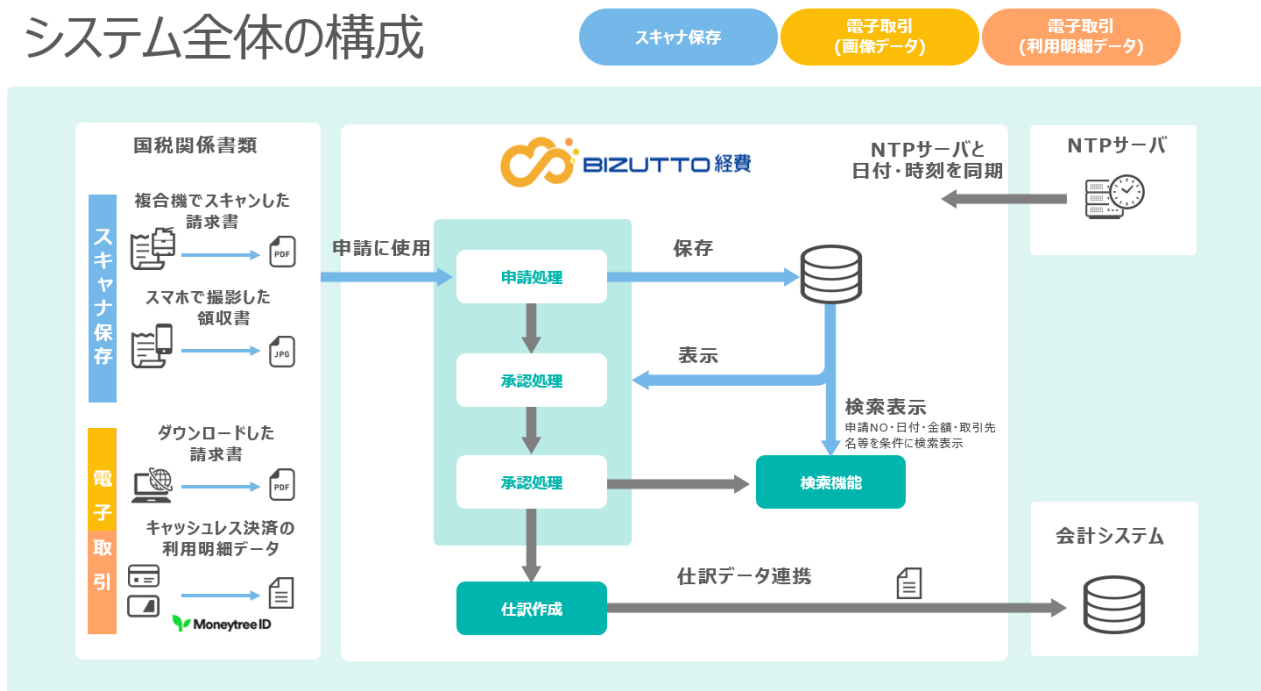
システム全体の構成

スキャナ保存

電子取引
(画像データ)

電子取引
(利用明細データ)

国税関係書類

スキャナ保存

複合機でスキャンした
請求書

PDF

スマホで撮影した
領収書

JPG

電子取引

ダウンロードした
請求書

PDF

キャッシュレス決済の
利用明細データ

Moneytree ID

BIZUTTO経費

申請に使用

申請処理

承認処理

承認処理

仕訳作成

保存

表示

検索表示
申請NO・日付・金額・取引先名等を条件に検索表示

検索機能

仕訳データ連携

NTPサーバと
日付・時刻を同期

NTPサーバ

会計システム